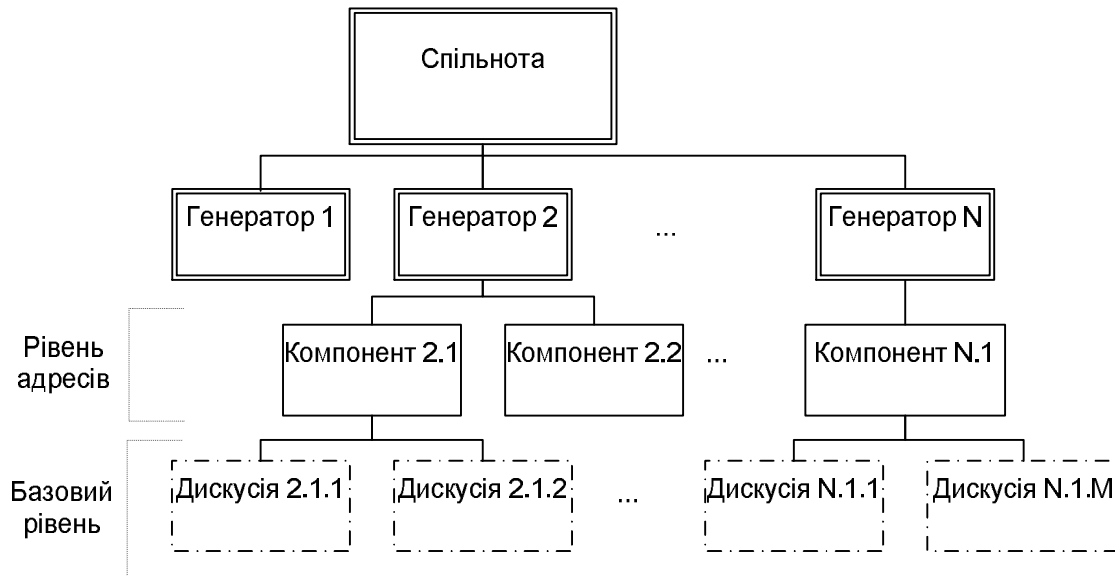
Спільнота

Генератор 1

Генератор 2

...

Генератор N

Рівень адресів

Компонент 2.1

Компонент 2.2

...

Компонент N.1

Базовий рівень

Дискусія 2.1.1

Дискусія 2.1.2

...

Дискусія N.1.1

Дискусія N.1.M